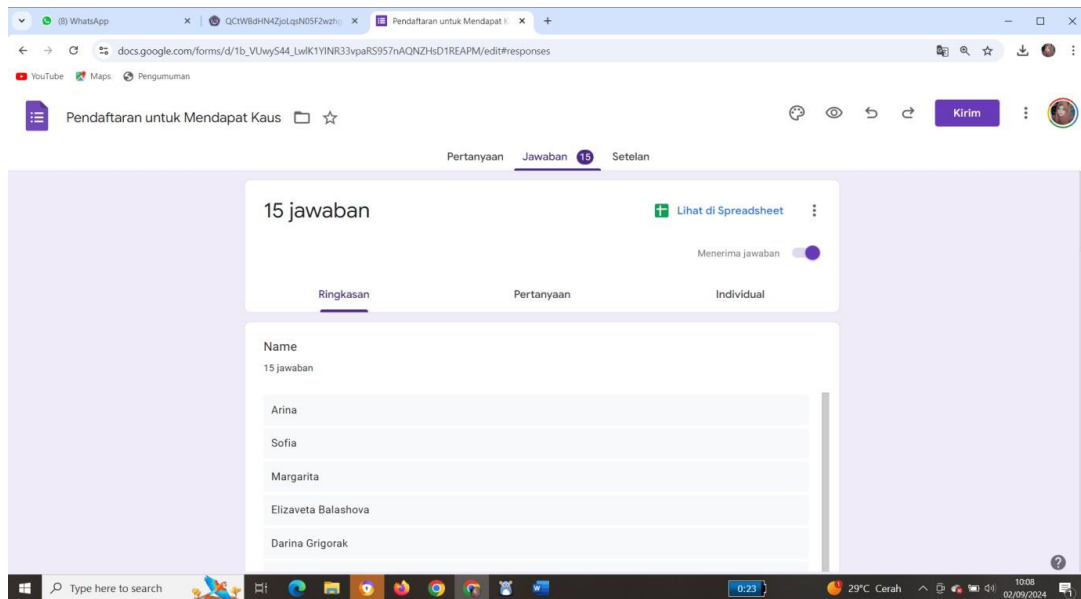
(8) WhatsApp
QCtWBdHN4ZjoLqsN05F2wzh
Pendaftaran untuk Mendapat K
docs.google.com/forms/d/1b_VUwyS44_LwlK1YINR33vpaRS957nAQNZHsD1REAPM/edit#responses
YouTube Maps Pengumuman

Pendaftaran untuk Mendapat Kaus

Kirim

Pertanyaan Jawaban 15 Setelan

15 jawaban

Lihat di Spreadsheet

Menerima jawaban

Ringkasan Pertanyaan Individual

Name
15 jawaban

Arina
Sofia
Margarita
Elizaveta Balashova
Darina Grigorak

Type here to search
0:23
29°C Cerah
10:08
02/09/2024